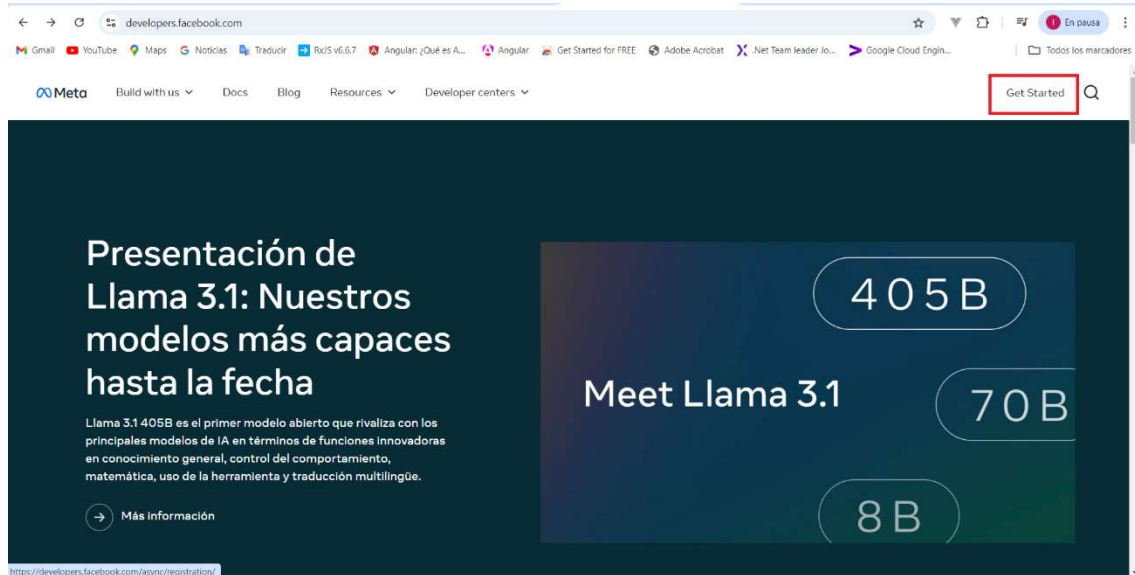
developers.facebook.com

En pausa

Gmail YouTube Maps Noticias Traducir RxJS v6.6.7 Angular: ¿Qué es A... Angular Get Started for FREE Adobe Acrobat .Net Team leader Jo... Google Cloud Engin... Todos los marcadores

Meta Build with us Docs Blog Resources Developer centers

Get Started

Presentación de Llama 3.1: Nuestros modelos más capaces hasta la fecha

Llama 3.1 405B es el primer modelo abierto que rivaliza con los principales modelos de IA en términos de funciones innovadoras en conocimiento general, control del comportamiento, matemática, uso de la herramienta y traducción multilingüe.

Más información

405B

Meet Llama 3.1

70B

8B

https://developers.facebook.com/async/registration/